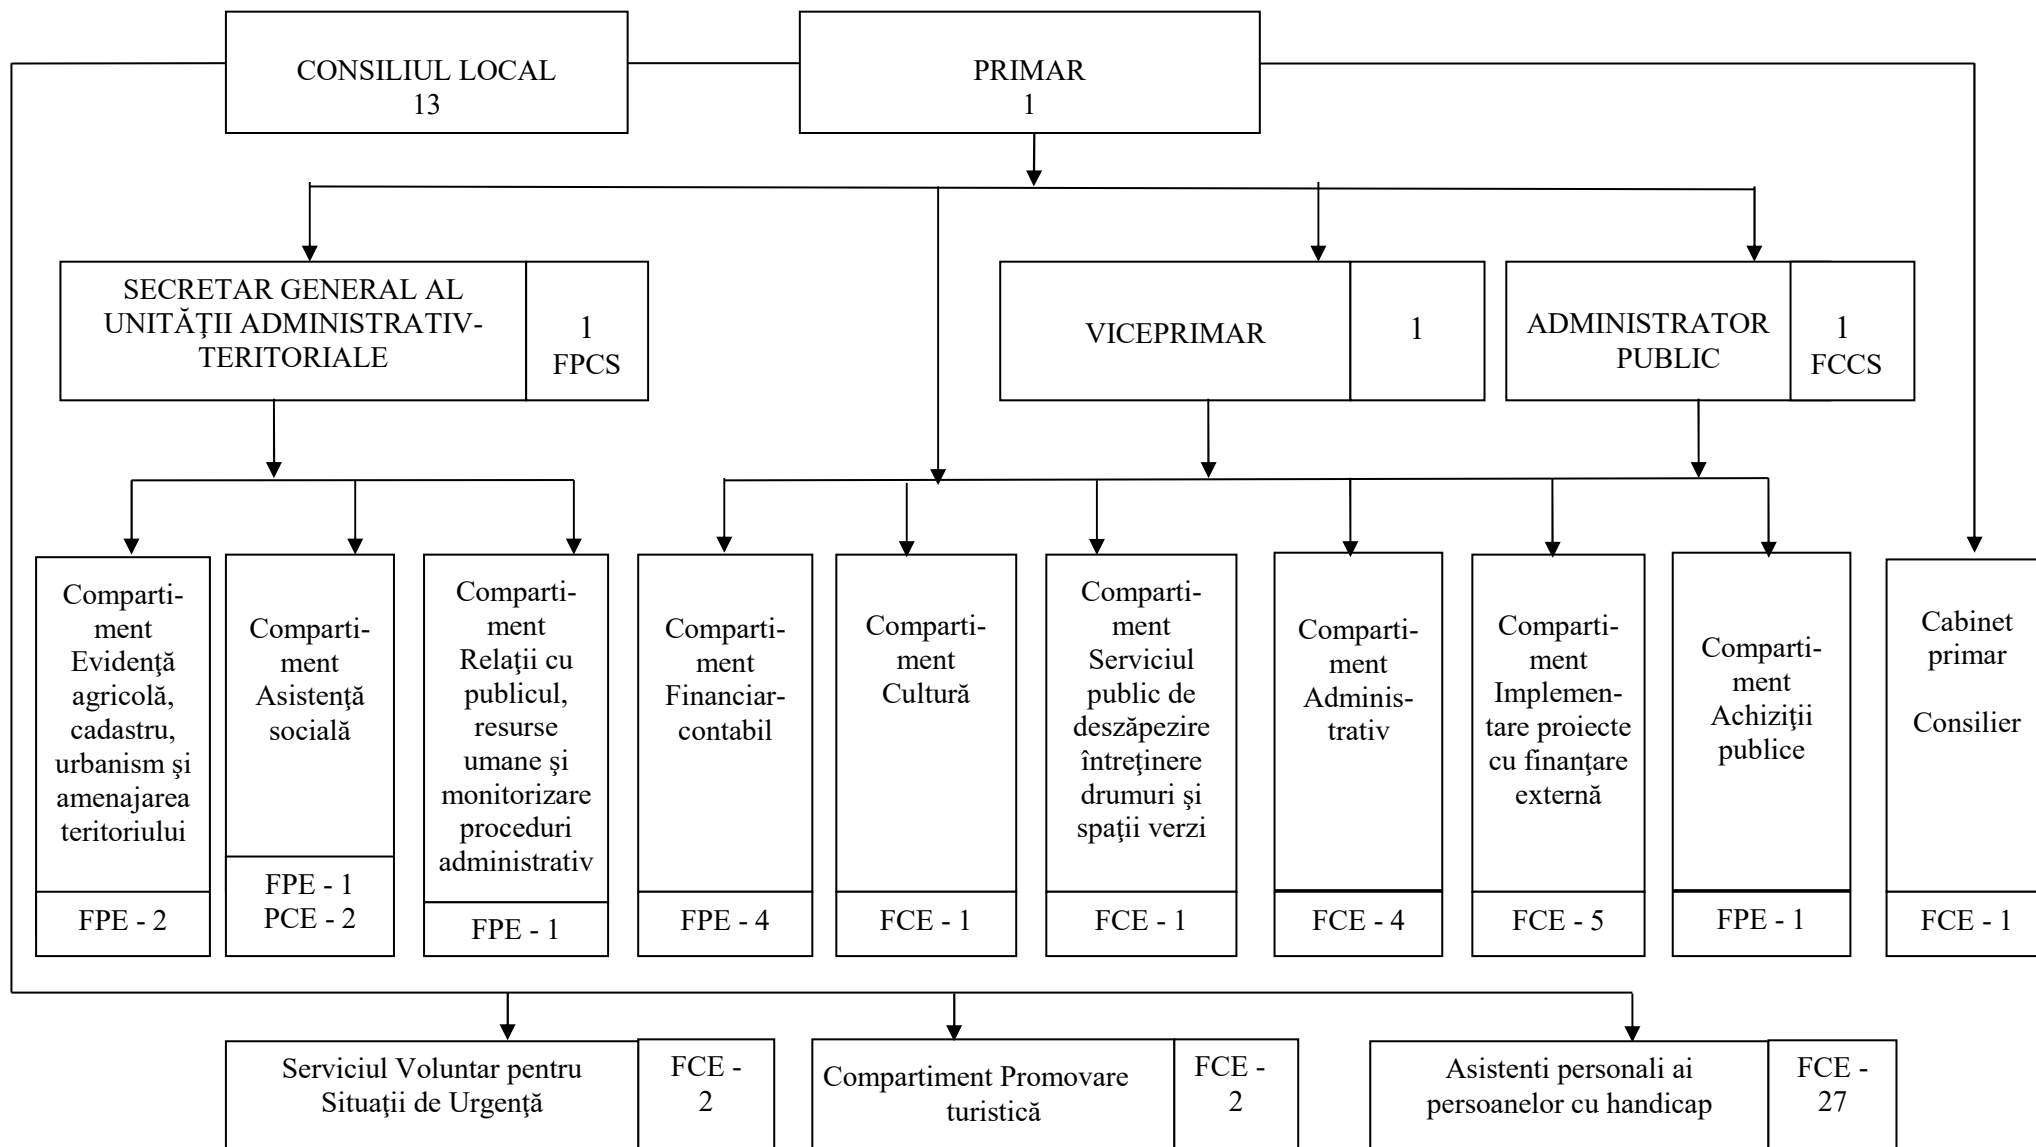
CONSILIUL LOCAL
13

PRIMAR
1

SECRETAR GENERAL AL UNITĂŢII ADMINISTRATIV-TERITORIALE
1
FPCS

VICEPRIMAR
1

ADMINISTRATOR PUBLIC
1
FCCS

Compartiment Evidenţă agricolă, cadastru, urbanism şi amenajarea teritoriului
FPE - 2

Compartiment Asistenţă socială
FPE - 1
PCE - 2

Compartiment Relaţii cu publicul, resurse umane şi monitorizare proceduri administrativ
FPE - 1

Compartiment Financiar-contabil
FPE - 4

Compartiment Cultură
FCE - 1

Compartiment Serviciul public de deszăpezire întreţinere drumuri şi spaţii verzi
FCE - 1

Compartiment Administrativ
FCE - 4

Compartiment Implementare proiecte cu finanţare externă
FCE - 5

Compartiment Achiziţii publice
FPE - 1

Cabinet primar

Consilier
FCE - 1

Serviciul Voluntar pentru Situaţii de Urgenţă
FCE - 2

Compartiment Promovare turistică
FCE - 2

Asistenti personali ai persoanelor cu handicap
FCE - 27